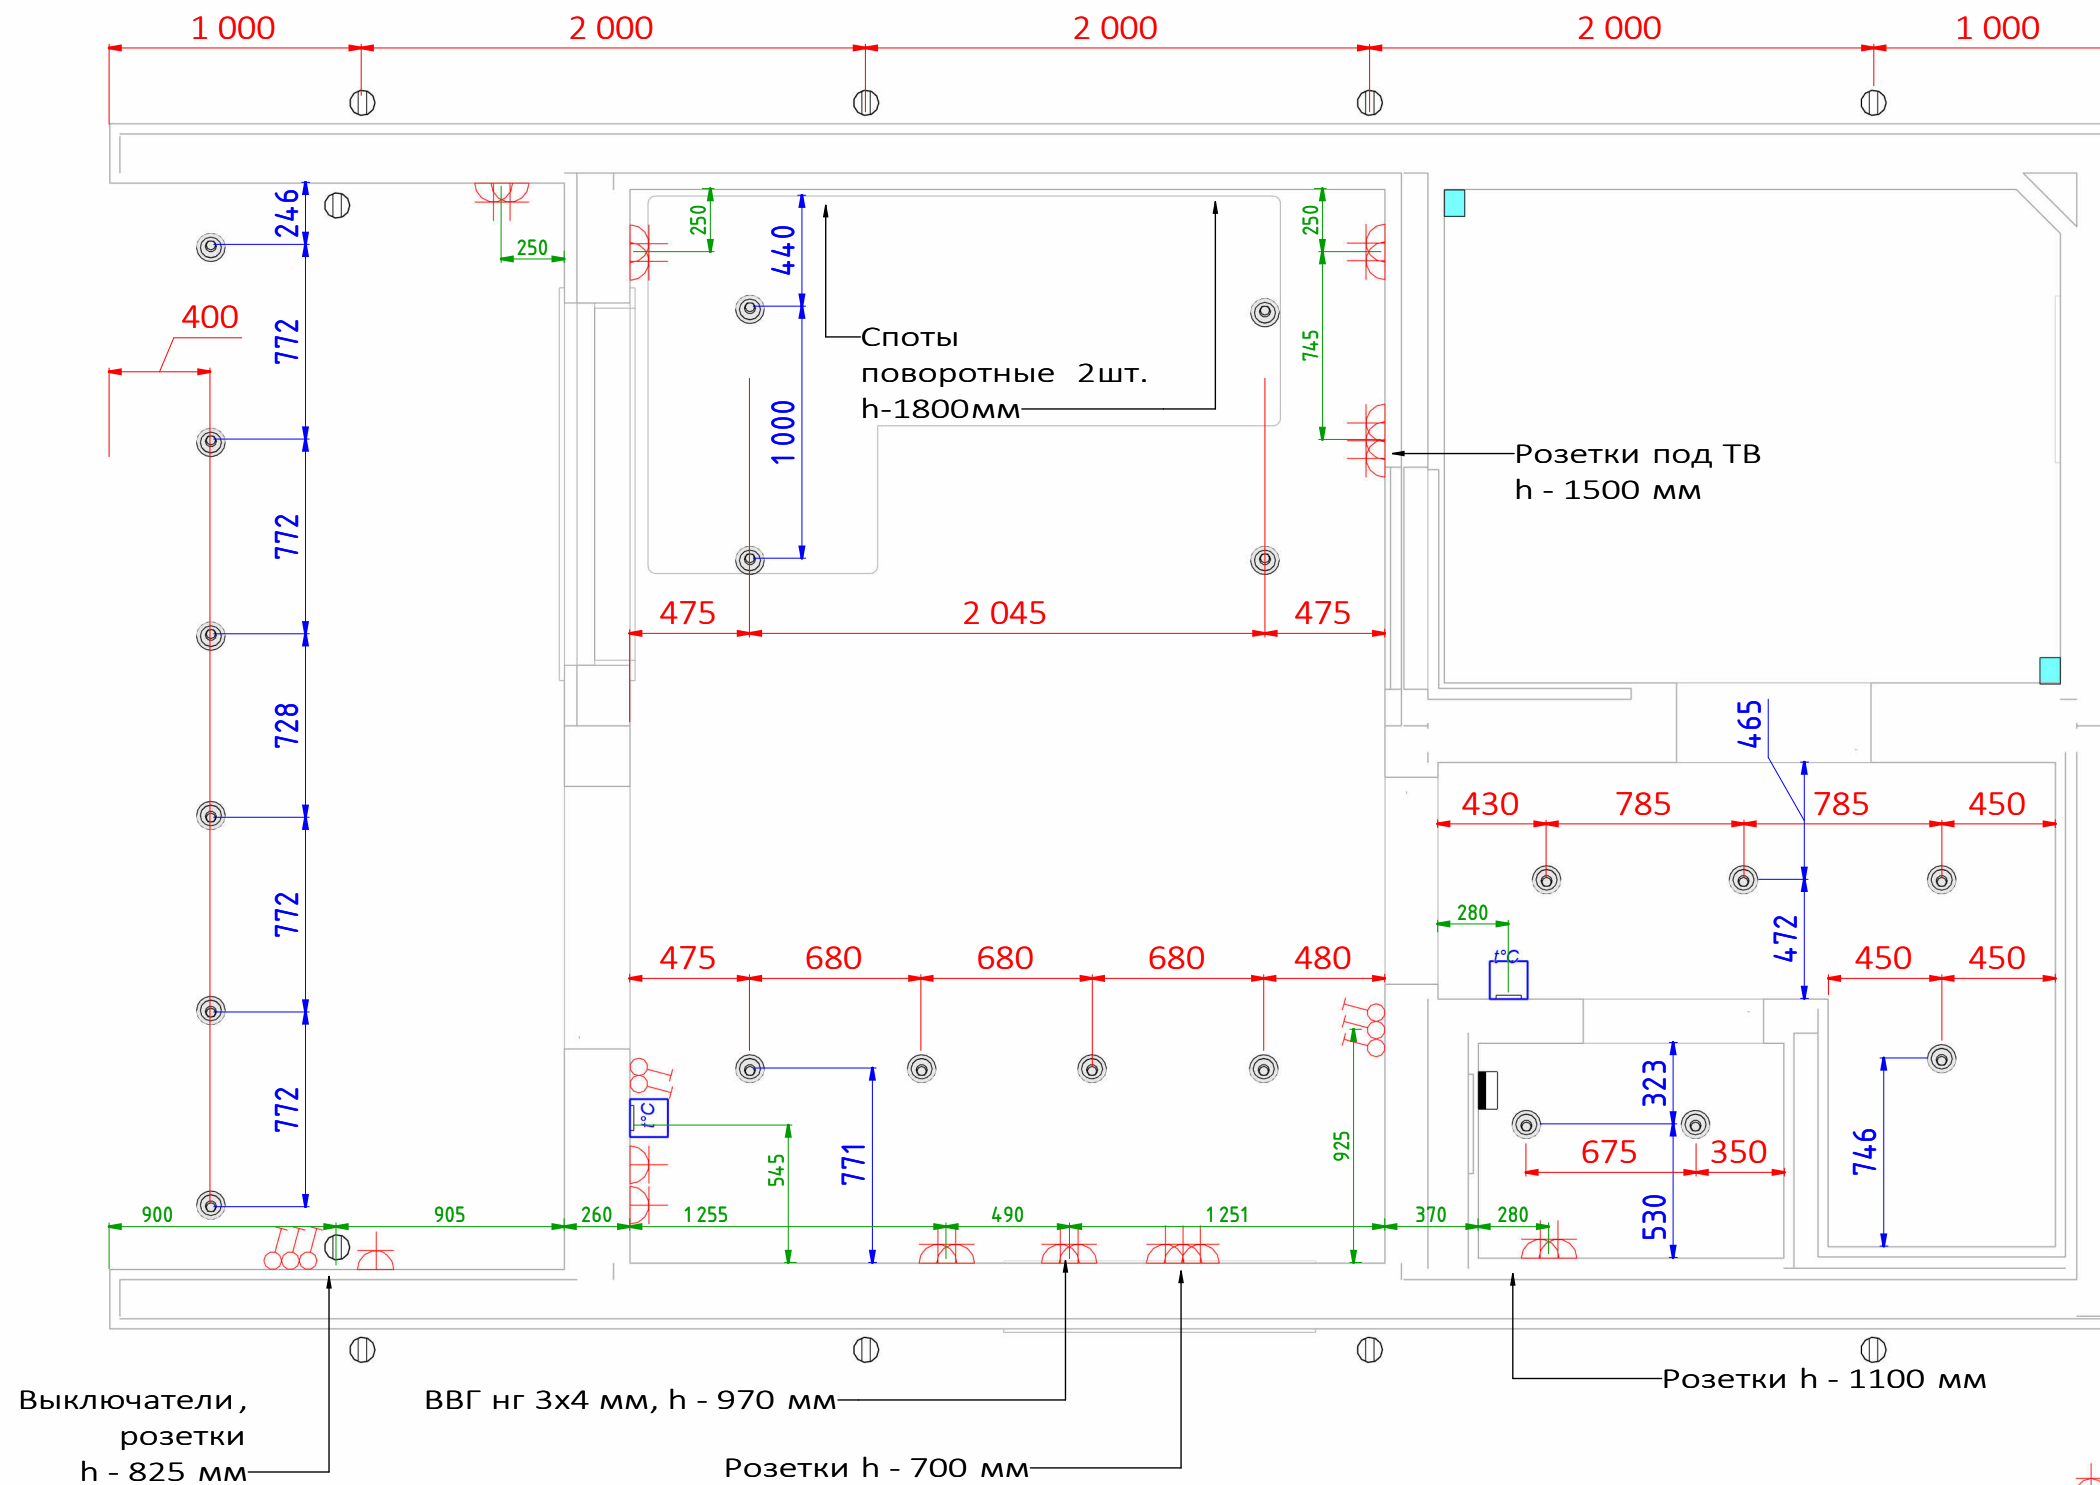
1 000
2 000
2 000
2 000
1 000

246
250
250
440
250
400
772
Споты поворотные 2шт. h-1800мм
745
1 000
Розетки под ТВ h - 1500 мм
772
475
2 045
475
728
465
430
785
785
450
772
280
472
475
680
680
680
480
450
450
t°C
323
772
t°C
771
545
925
675
350
746
530
900
905
260
1 255
490
1 251
370
280

Выключатели, розетки h - 825 мм
ВВГ нг 3х4 мм, h - 970 мм
Розетки h - 700 мм
Розетки h - 1100 мм